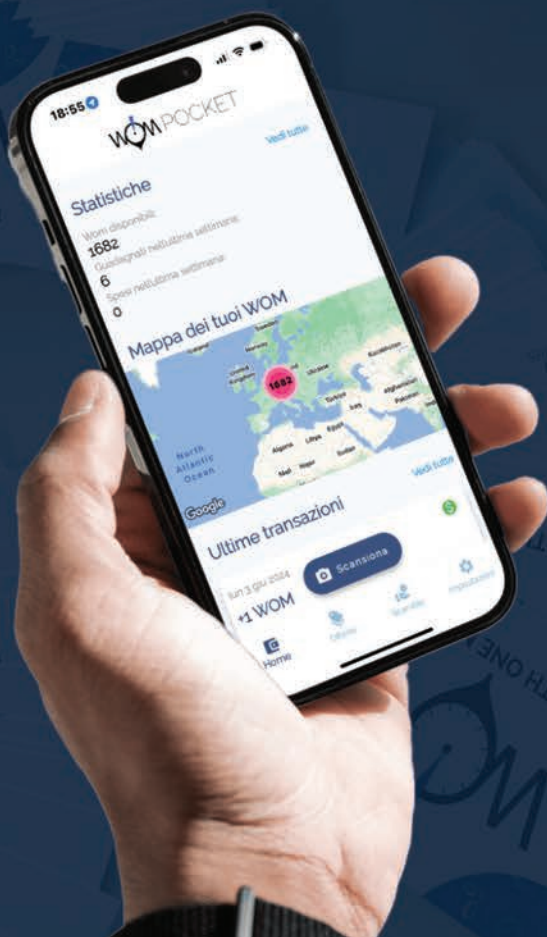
18:55

WOM POCKET

Vedi tutte

Statistiche

Wom disponibili
1682
Guadagnati nell'ultima settimana
6
Spesi nell'ultima settimana
0

Mappa dei tuoi WOM

1682

North Atlantic Ocean

Google

Vedi tutte

Ultime transazioni

lun 3 giu 2024
+1 WOM

Scansiona

Home

Offerte

Scambio

Impostazioni